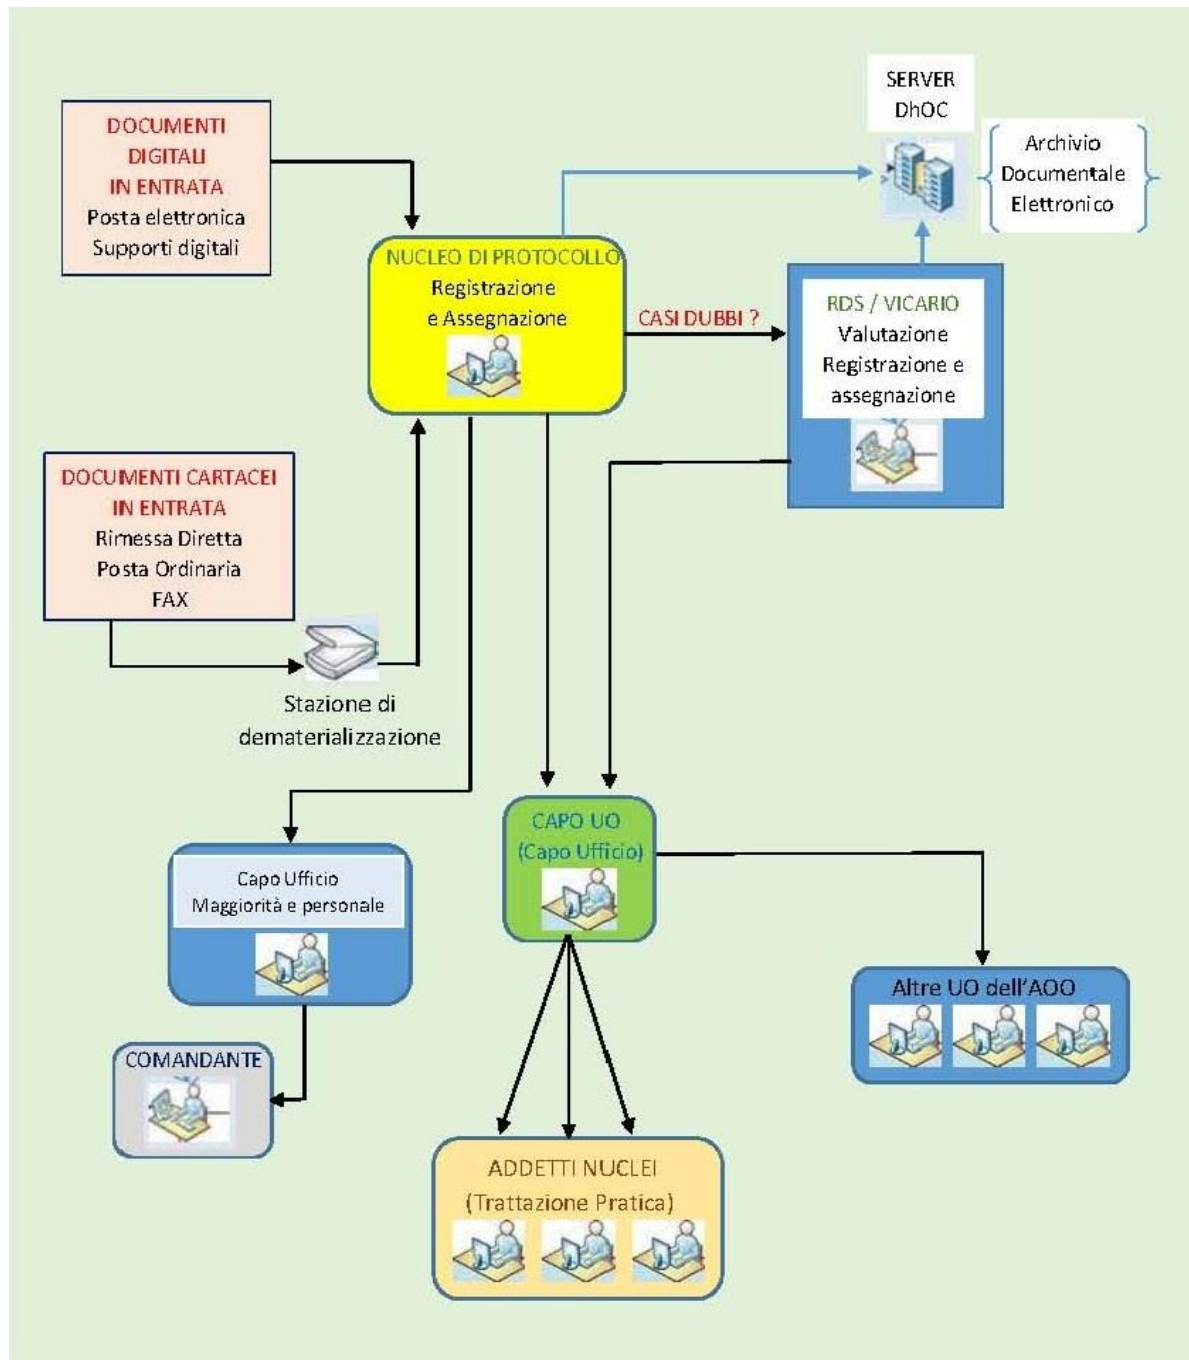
SERVER
DhOC

Archivio
Documentale
Elettronico

DOCUMENTI
DIGITALI
IN ENTRATA
Posta elettronica
Supporti digitali

NUCLEO DI PROTOCOLLO
Registrazione
e Assegnazione

CASI DUBBI ?

RDS / VICARIO
Valutazione
Registrazione e
assegnazione

DOCUMENTI CARTACEI
IN ENTRATA
Rimessa Diretta
Posta Ordinaria
FAX

Stazione di
dematerializzazione

CAPO UO
(Capo Ufficio)

Capo Ufficio
Maggiorità e personale

Altre UO dell'AOO

COMANDANTE

ADDETTI NUCLEI
(Trattazione Pratica)